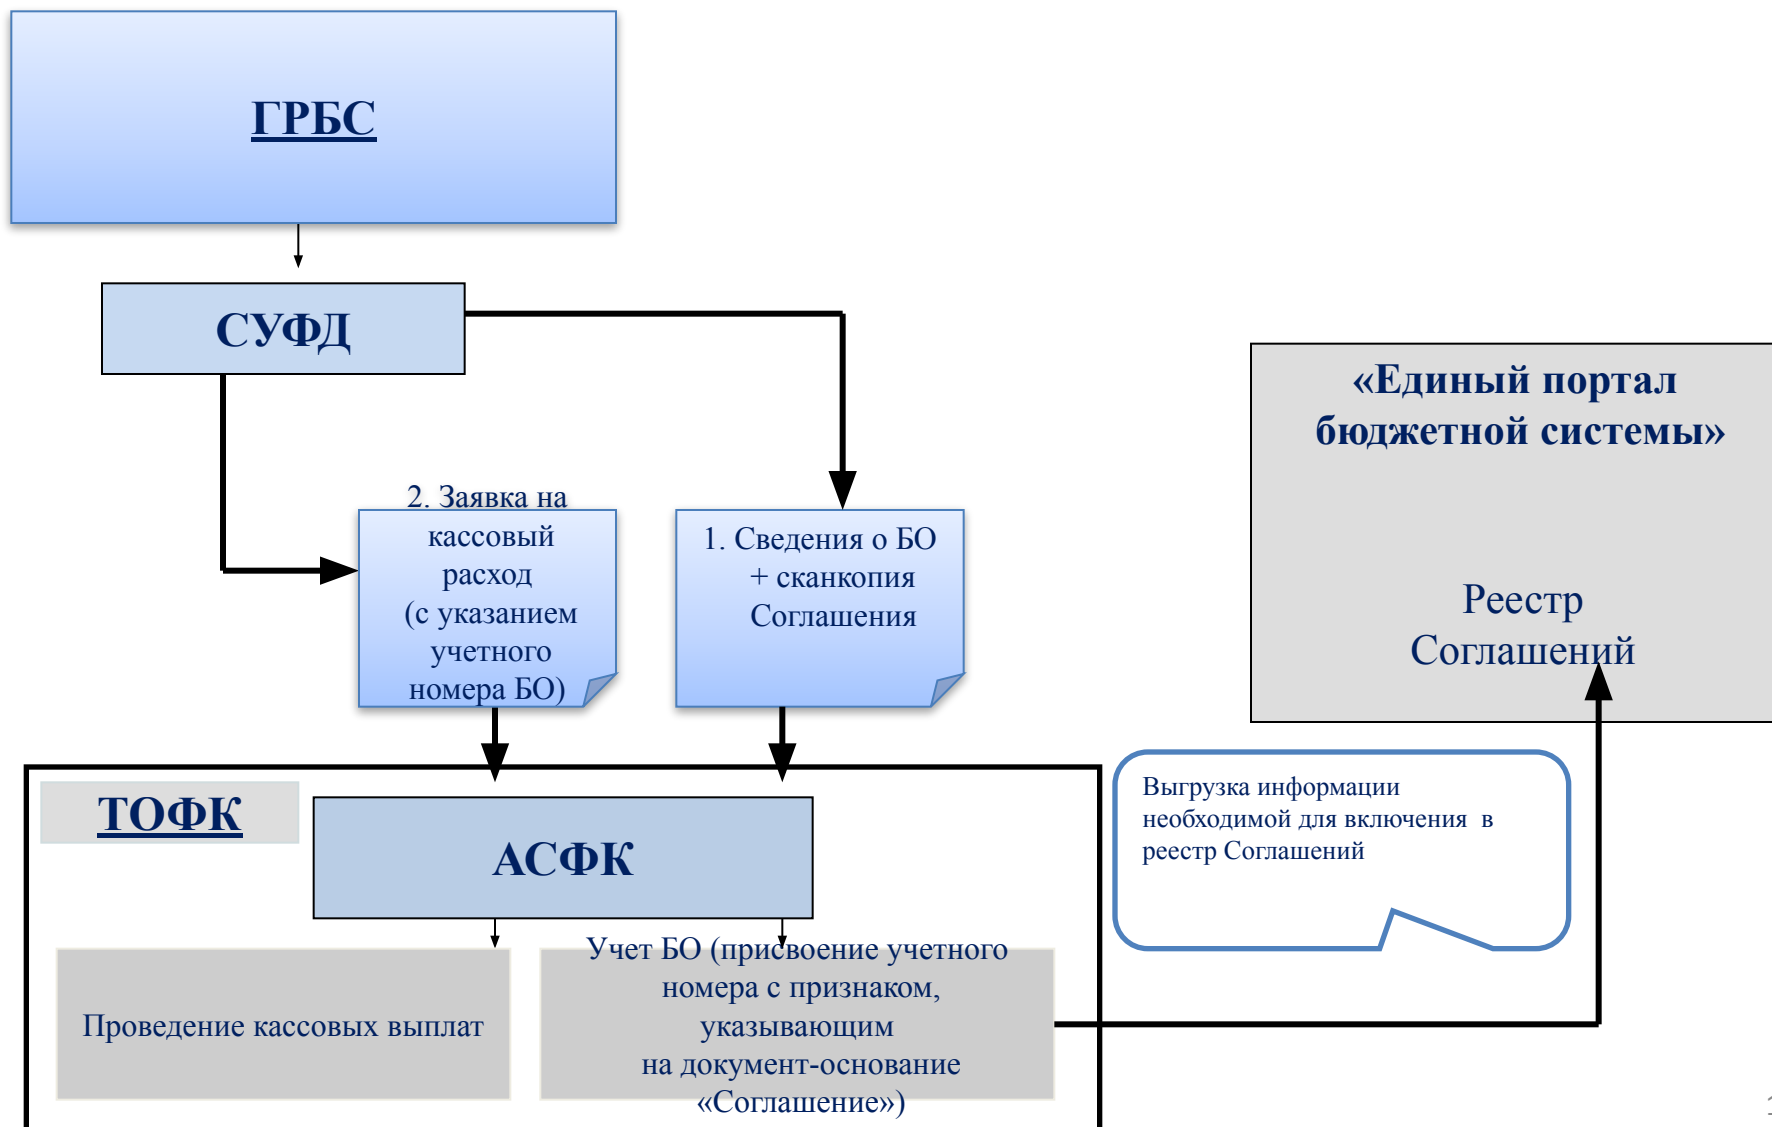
ГРБС

СУФД

2. Заявка на кассовый расход (с указанием учетного номера БО)

1. Сведения о БО + сканкопия Соглашения

«Единый портал бюджетной системы»

Реестр Соглашений

ТОФК

АСФК

Выгрузка информации необходимой для включения в реестр Соглашений

Проведение кассовых выплат

Учет БО (присвоение учетного номера с признаком, указывающим на документ-основание «Соглашение»)